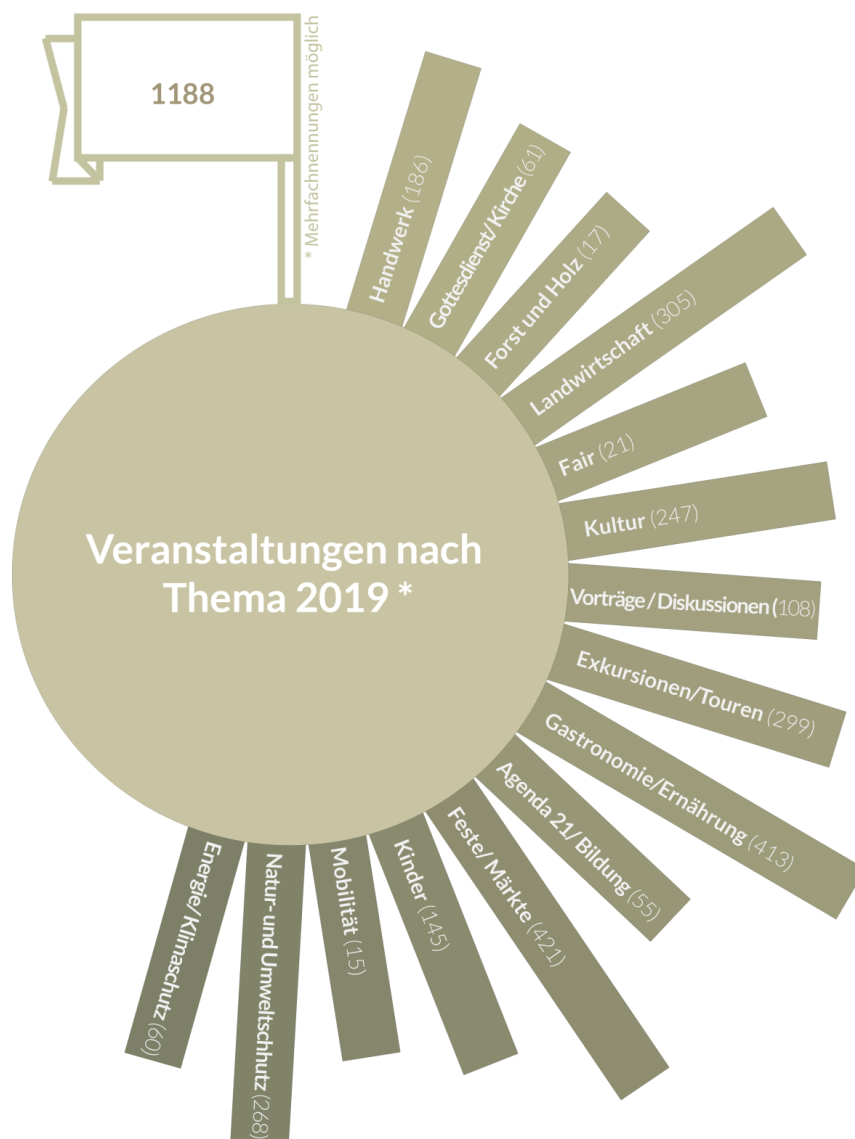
1188

* Mehrfachnennungen möglich

Veranstaltungen nach Thema 2019 *

Handwerk (186)

Gottesdienst/Kirche (61)

Forst und Holz (17)

Landwirtschaft (305)

Fair (21)

Kultur (247)

Vorträge / Diskussionen (108)

Exkursionen/Touren (299)

Gastronomie/Ernährung (413)

Agenda 21/ Bildung (55)

Feste/Märkte (421)

Kinder (145)

Mobilität (15)

Natur- und Umweltschutz (268)

Energie/Klimaschutz (60)